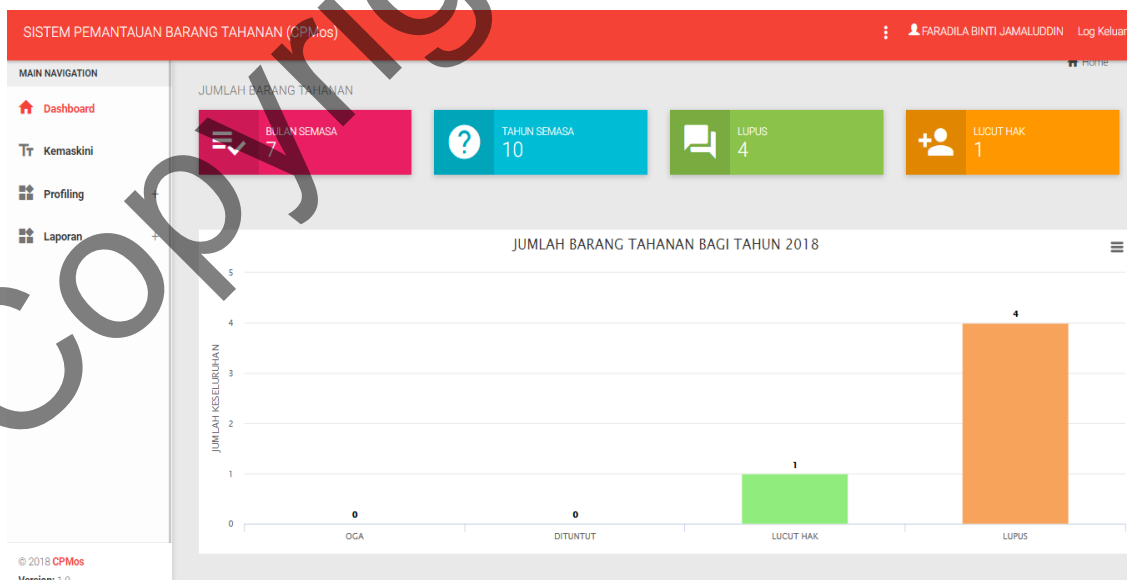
SISTEM PEMANTAUAN BARANG TAHANAN (CPMos)

FARADILA BINTI JAMALUDDIN Log Keluar

MAIN NAVIGATION

Dashboard

Kemaskini

Profiling +

Laporan +

Home

JUMLAH BARANG TAHANAN

BULAN SEMASA 7

TAHUN SEMASA 10

LUPUS 4

LUCUT HAK 1

JUMLAH BARANG TAHANAN BAGI TAHUN 2018

JUMLAH KESELURUHAN

5
4
3
2
1
0

| OGA | DITUNTUT | LUCUT HAK | LUPUS |
|---|---|---|---|
| 0 | 0 | 1 | 4 |

© 2018 CPMos

Version: 1.0

Copyright